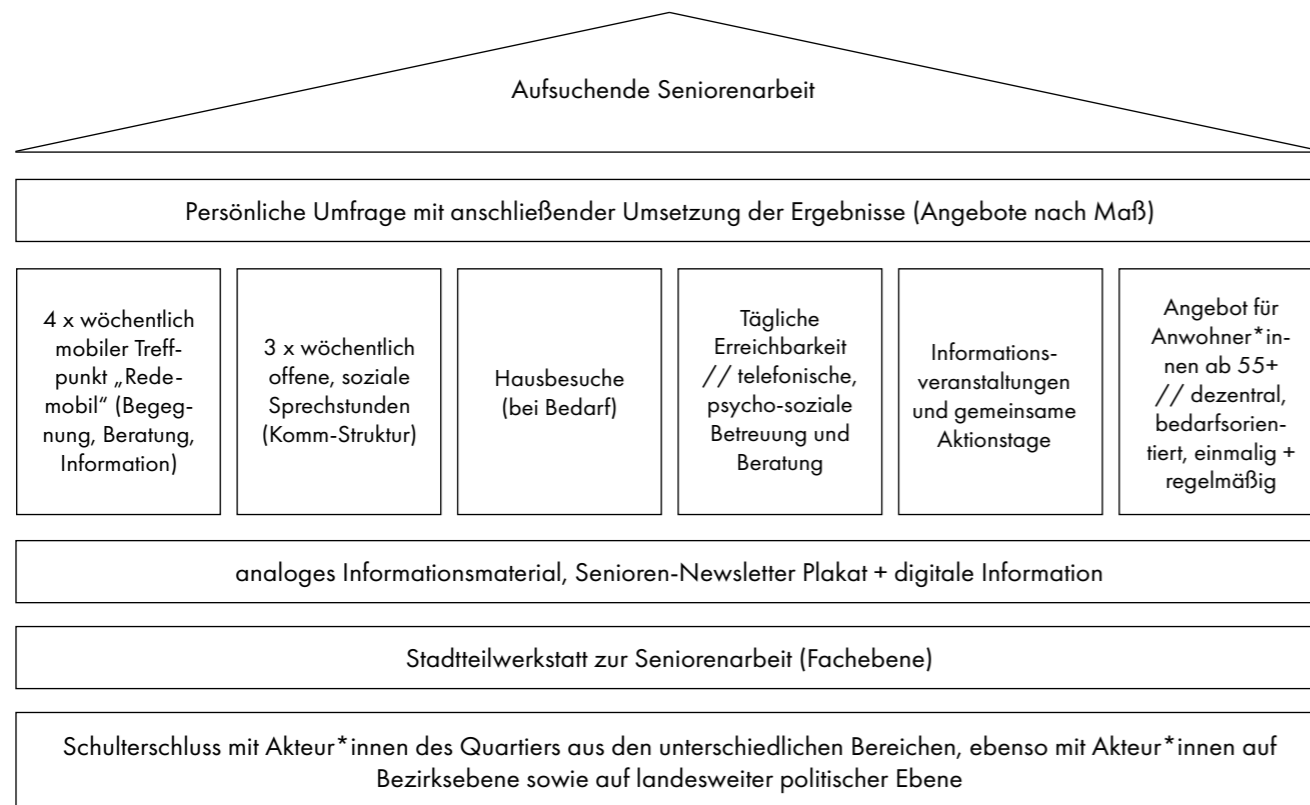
Aufsuchende Seniorenarbeit

Persönliche Umfrage mit anschließender Umsetzung der Ergebnisse (Angebote nach Maß)

4 x wöchentlich mobiler Treffpunkt „Redemobil“ (Begegnung, Beratung, Information)

3 x wöchentlich offene, soziale Sprechstunden (Komm-Struktur)

Hausbesuche (bei Bedarf)

Tägliche Erreichbarkeit // telefonische, psycho-soziale Betreuung und Beratung

Informationsveranstaltungen und gemeinsame Aktionstage

Angebot für Anwohner*innen ab 55+ // dezentral, bedarfsorientiert, einmalig + regelmäßig

analoges Informationsmaterial, Senioren-Newsletter Plakat + digitale Information

Stadtteilwerkstatt zur Seniorenarbeit (Fachebene)

Schulterschluss mit Akteur*innen des Quartiers aus den unterschiedlichen Bereichen, ebenso mit Akteur*innen auf Bezirksebene sowie auf landesweiter politischer Ebene